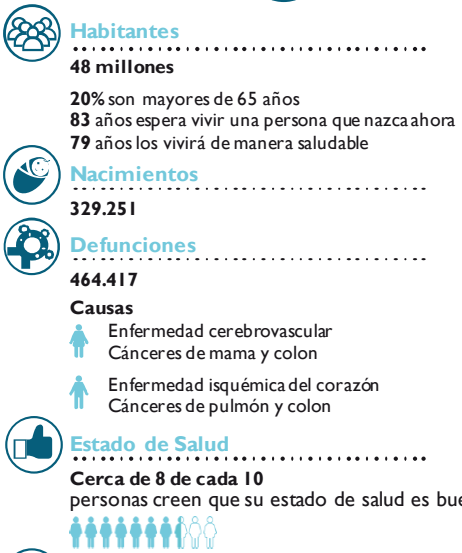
Habitantes

48 millones

20% son mayores de 65 años
83 años espera vivir una persona que nazca ahora
79 años los vivirá de manera saludable

Nacimientos

329.251

Defunciones

464.417

Causas

Enfermedad cerebrovascular
Cánceres de mama y colon

Enfermedad isquémica del corazón
Cánceres de pulmón y colon

Estado de Salud

Cerca de 8 de cada 10
personas creen que su estado de salud es bue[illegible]